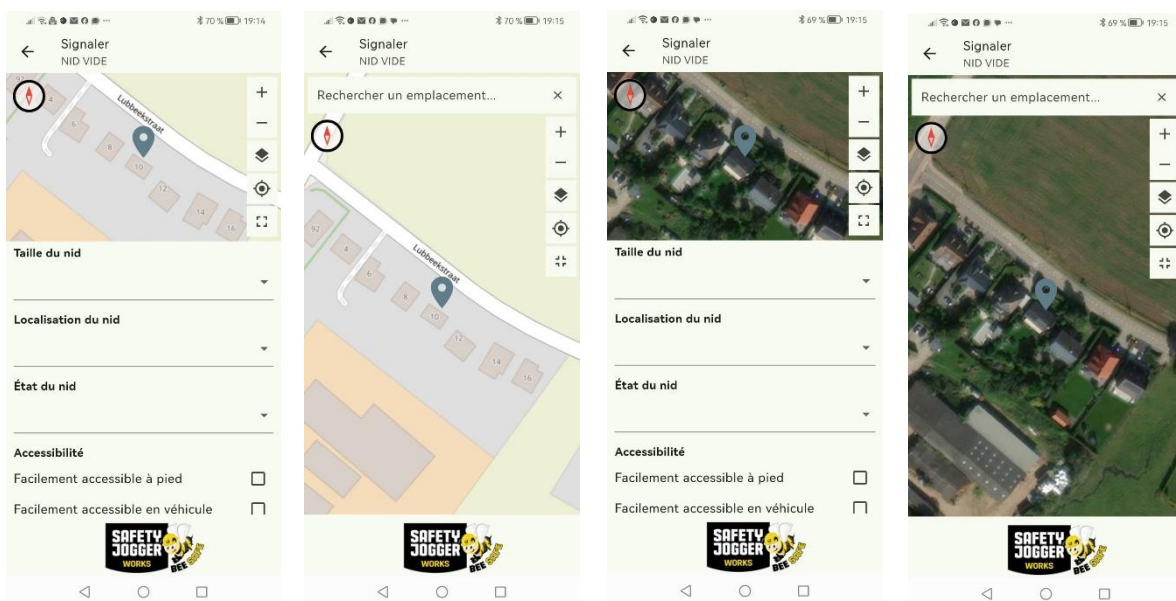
70 % 19:14

Signaler
NID VIDE

92
4
6
8
10
12
14
16
Lubbeekstraat

Taille du nid

Localisation du nid

État du nid

Accessibilité

Facilement accessible à pied

Facilement accessible en véhicule

SAFETY JOGGER WORKS BEE SAFE

70 % 19:15

Signaler
NID VIDE

Rechercher un emplacement... ×

92
4
6
8
10
12
14
16
Lubbeekstraat

SAFETY JOGGER WORKS BEE SAFE

69 % 19:15

Signaler
NID VIDE

Taille du nid

Localisation du nid

État du nid

Accessibilité

Facilement accessible à pied

Facilement accessible en véhicule

SAFETY JOGGER WORKS BEE SAFE

69 % 19:15

Signaler
NID VIDE

Rechercher un emplacement... ×

SAFETY JOGGER WORKS BEE SAFE